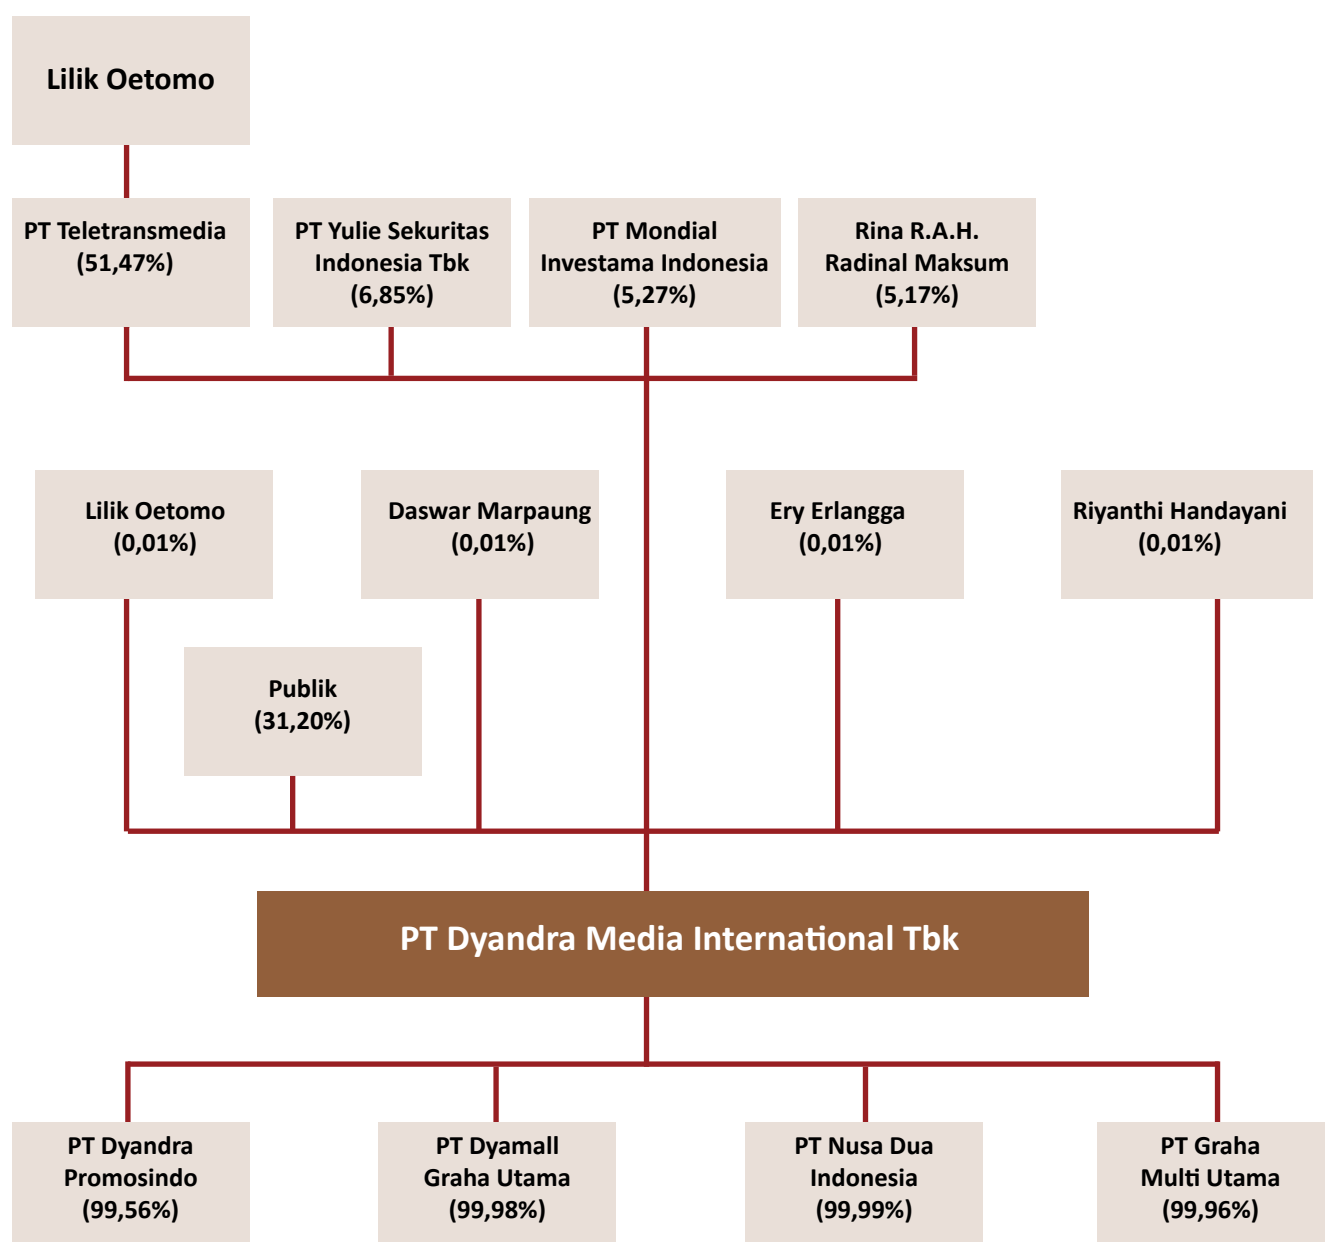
Lilik Oetomo

PT Teletransmedia (51,47%)

PT Yulie Sekuritas Indonesia Tbk (6,85%)

PT Mondial Investama Indonesia (5,27%)

Rina R.A.H. Radinal Maksum (5,17%)

Lilik Oetomo (0,01%)

Daswar Marpaung (0,01%)

Ery Erlangga (0,01%)

Riyanthi Handayani (0,01%)

Publik (31,20%)

PT Dyandra Media International Tbk

PT Dyandra Promosindo (99,56%)

PT Dyamall Graha Utama (99,98%)

PT Nusa Dua Indonesia (99,99%)

PT Graha Multi Utama (99,96%)